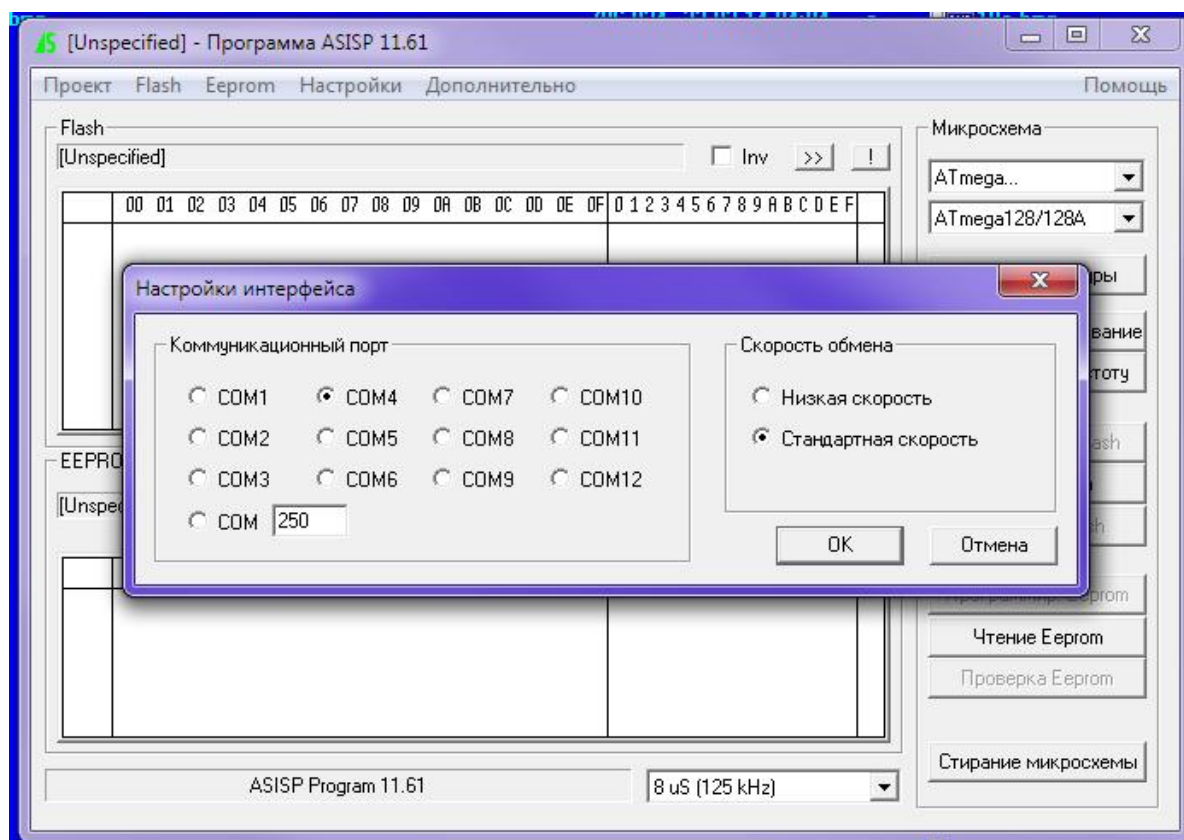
[Unspecified] - Программа ASISP 11.61

Проект Flash Eeprom Настройки Дополнительно Помощь

Flash
[Unspecified]
Inv >> !

00 01 02 03 04 05 06 07 08 09 0A 0B 0C 0D 0E 0F 0 1 2 3 4 5 6 7 8 9 A B C D E F

Микросхема
ATmega...
ATmega128/128A

ры
вание
тоту
ash
h

EEPRO
[Unspe

Настройки интерфейса

Коммуникационный порт
COM1 COM4 COM7 COM10
COM2 COM5 COM8 COM11
COM3 COM6 COM9 COM12
COM 250

Скорость обмена
Низкая скорость
Стандартная скорость

OK Отмена

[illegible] Eeprom
Чтение Eeprom
Проверка Eeprom

Стирание микросхемы

ASISP Program 11.61
8 uS (125 kHz)